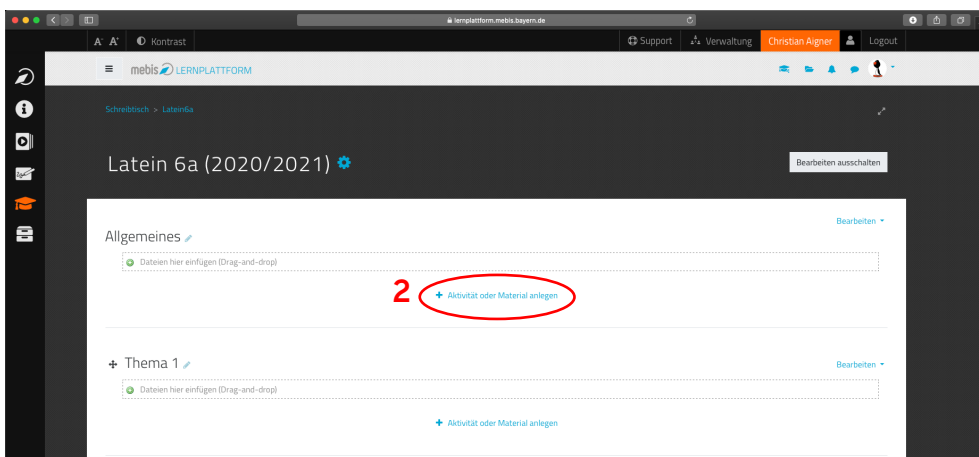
lernplattform.mebis.bayern.de

A A Kontrast

Support Verwaltung Christian Aigner Logout

mebis LERNPLATTFORM

Schreibtisch > Latein6a

Latein 6a (2020/2021)

Bearbeiten ausschalten

Bearbeiten

Allgemeines

Dateien hier einfügen (Drag-and-drop)

2

+ Aktivität oder Material anlegen

Thema 1

Bearbeiten

Dateien hier einfügen (Drag-and-drop)

+ Aktivität oder Material anlegen